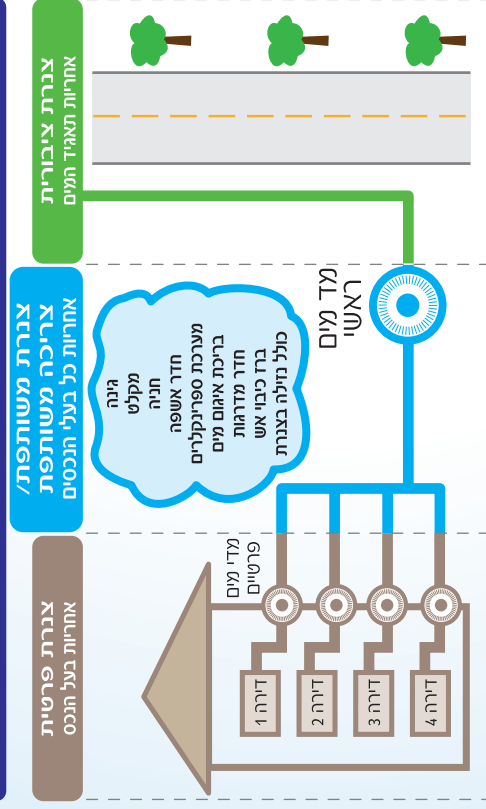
צנרת ציבורית
אחריות תאגיד המים

מד מים ראשי

צנרת משותפת/ צריכה משותפת
אחריות כל בעלי הנכסים

גינה
מקלט
חניה
חדר אשפה
מערכת ספרינקלרים
בריכת איגום מים
חדר מדרגות
ברז כיבוי אש
כולל נזילה בצנרת

מדי מים פרטיים

צנרת פרטית
אחריות בעל הנכס

דירה 1
דירה 2
דירה 3
דירה 4